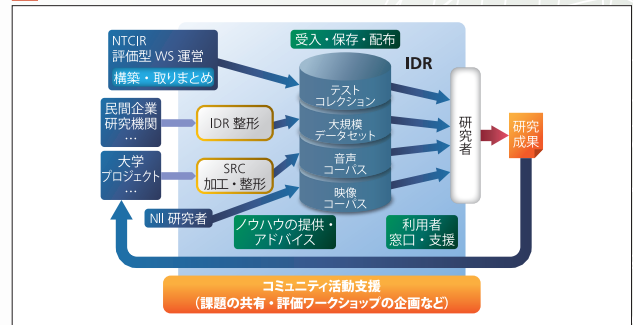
NTCIR
評価型 WS 運営
構築・取りまとめ

民間企業
研究機関
…

大学
プロジェクト
…

IDR 整形

SRC
加工・整形

NII 研究者

受入・保存・配布

IDR

テスト
コレクション

大規模
データセット

音声
コーパス

映像
コーパス

ノウハウの提供・
アドバイス

利用者
窓口・支援

研究者

研究
成果

コミュニティ活動支援
（課題の共有・評価ワークショップの企画など）